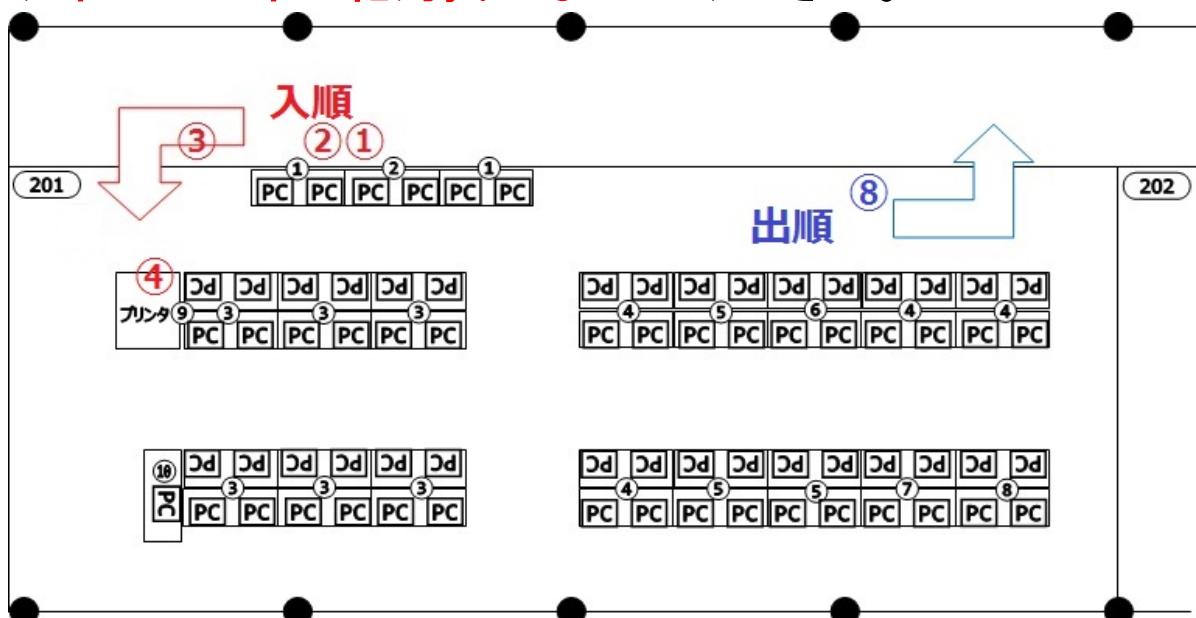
入順
③
②①
201
①
PC PC
②
PC PC
①
PC PC
202
⑧
出順
④
PC PC PC PC PC PC
プリンタ ⑨ ③ ③ ③
PC PC PC PC PC PC
PC PC PC PC PC PC PC PC PC PC
④ ⑤ ⑥ ④ ④
PC PC PC PC PC PC PC PC PC PC
⑩
PC
PC PC PC PC PC PC
③ ③ ③
PC PC PC PC PC PC
PC PC PC PC PC PC PC PC PC PC
④ ⑤ ⑤ ⑦ ⑧
PC PC PC PC PC PC PC PC PC PC